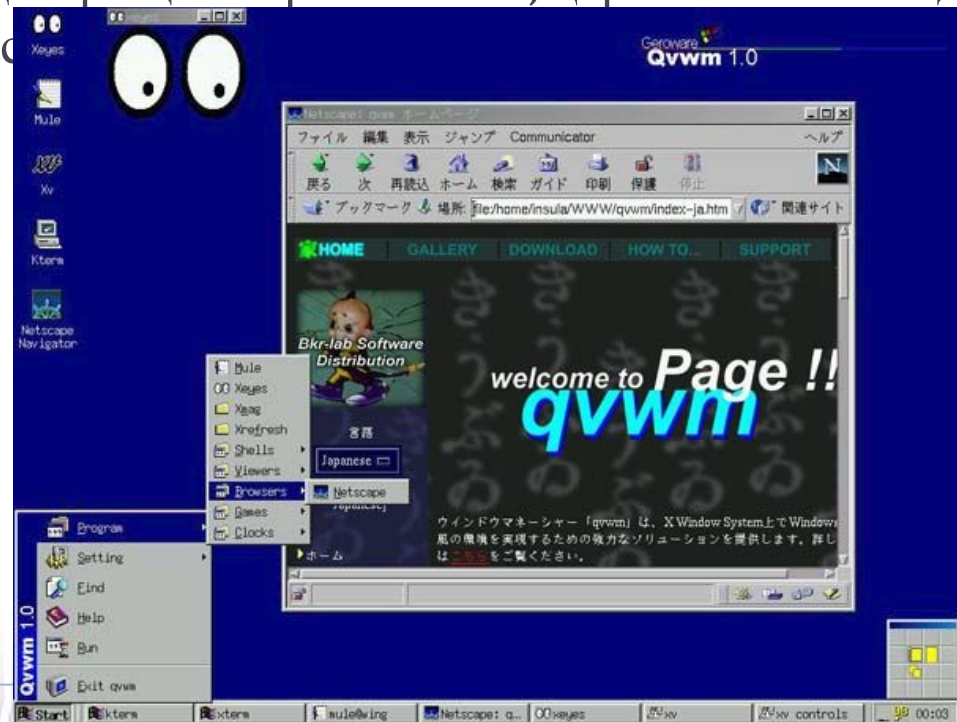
Xeyes

Mule

Xv

Kterm

Netscape Navigator

Geroware Qvwm 1.0

Netscape: qvwm ホームページ

ファイル 編集 表示 ジャンプ Communicator ヘルプ

戻る 次 再読込 ホーム 検索 ガイド 印刷 保護 停止

ブックマーク 場所: file:/home/insula/WWW/qvwm/index-ja.htm 関連サイト

HOME GALLERY DOWNLOAD HOW TO... SUPPORT

Bkr-lab Software Distribution

言語

Japanese

welcome to Page !!

qvwm

ウインドウマネーシャー「qvwm」は、X Window System上でWindows風の機能を実現するための強力なソリューションを提供します。詳しくはこちらをご覧ください。

ホーム

Mule
Xeyes
Xmag
Xrefresh
Shells
Viewers
Browsers
Games
Clocks

Netscape

Program
Setting
Find
Help
Run
Exit qvwm

Qvwm 1.0

Start | kterm | xterm | mule@wing | Netscape: q... | xeyes | xv | xv controls | 00:03